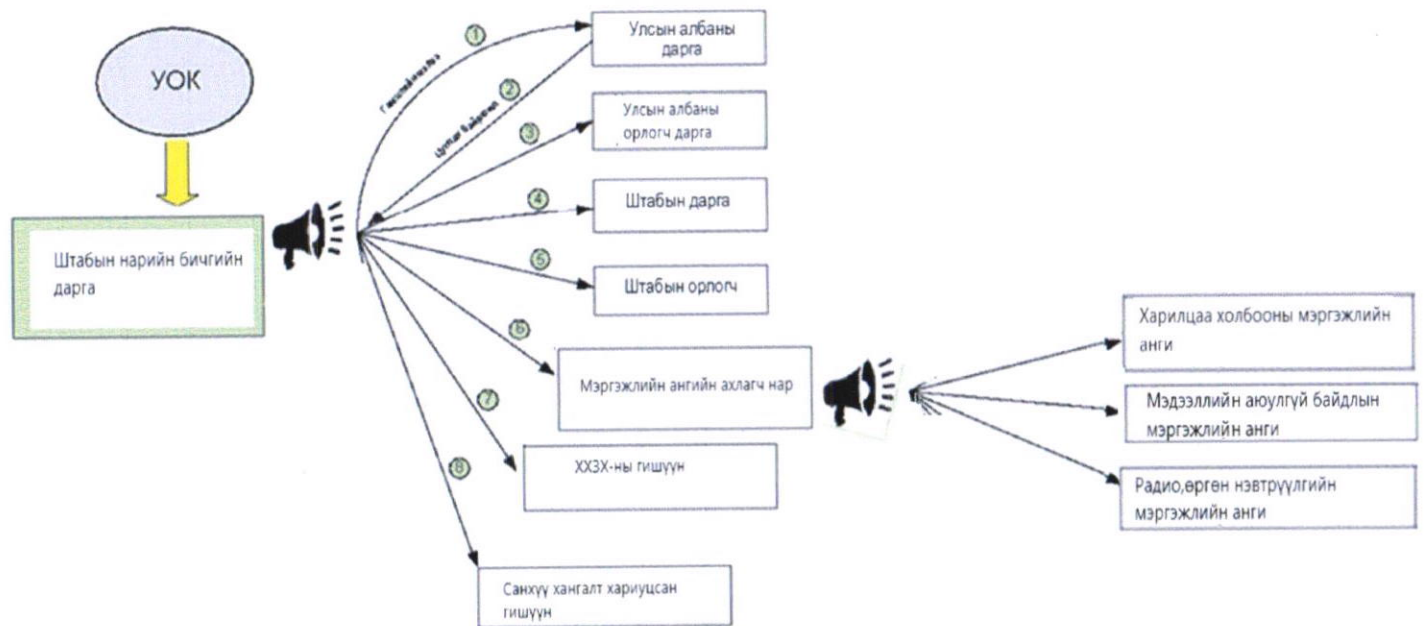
УОК

Штабын нарийн бичгийн дарга

① Улсын албаны дарга

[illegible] ② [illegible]

③ Улсын албаны орлогч дарга

④ Штабын дарга

⑤ Штабын орлогч

⑥ Мэргэжлийн ангийн ахлагч нар

⑦ ХХЗХ-ны гишүүн

⑧ Санхүү хангалт хариуцсан гишүүн

Харилцаа холбооны мэргэжлийн анги

Мэдээллийн аюулгүй байдлын мэргэжлийн анги

Радио,өргөн нэвтрүүлгийн мэргэжлийн анги